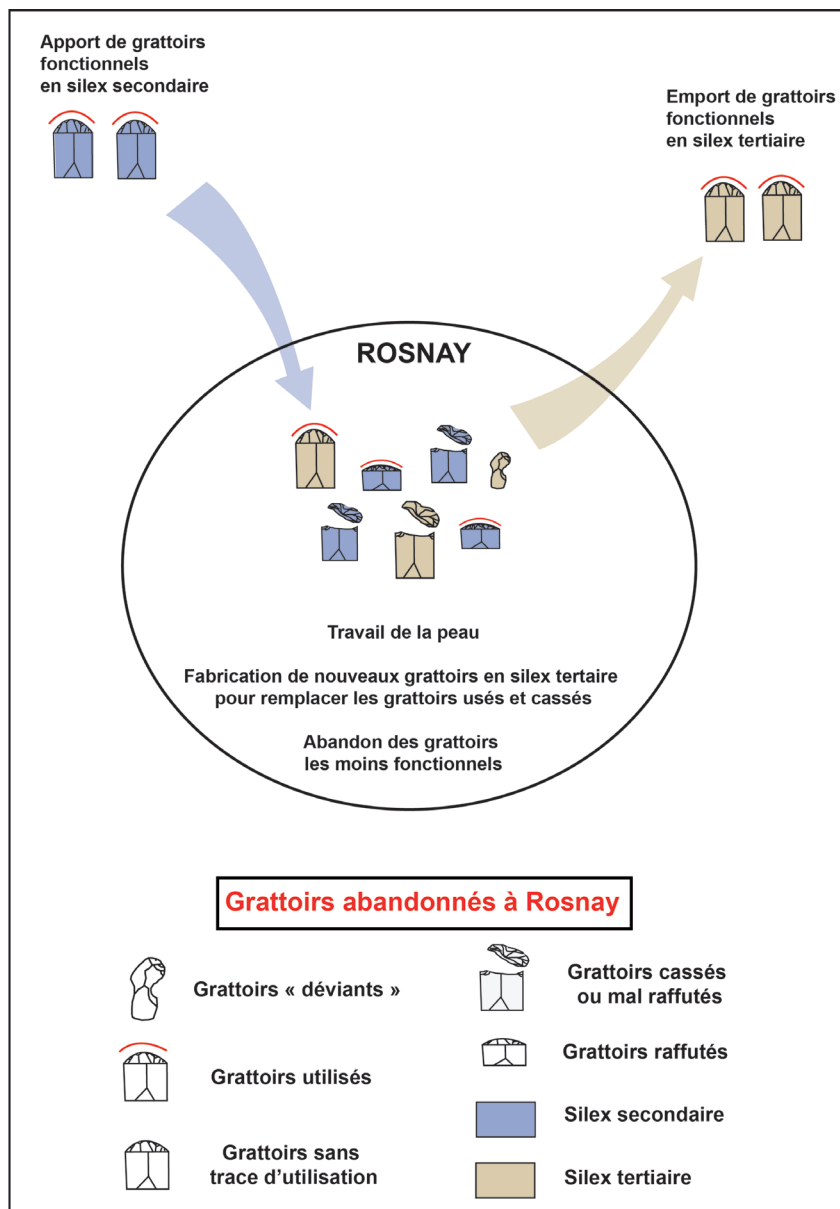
Apport de grattoirs fonctionnels en silex secondaire

Emport de grattoirs fonctionnels en silex tertiaire

ROSNAY

Travail de la peau

Fabrication de nouveaux grattoirs en silex tertiaire pour remplacer les grattoirs usés et cassés

Abandon des grattoirs les moins fonctionnels

Grattoirs abandonnés à Rosnay

Grattoirs « déviants »

Grattoirs cassés ou mal raffutés

Grattoirs utilisés

Grattoirs raffutés

Silex secondaire

Grattoirs sans trace d'utilisation

Silex tertiaire